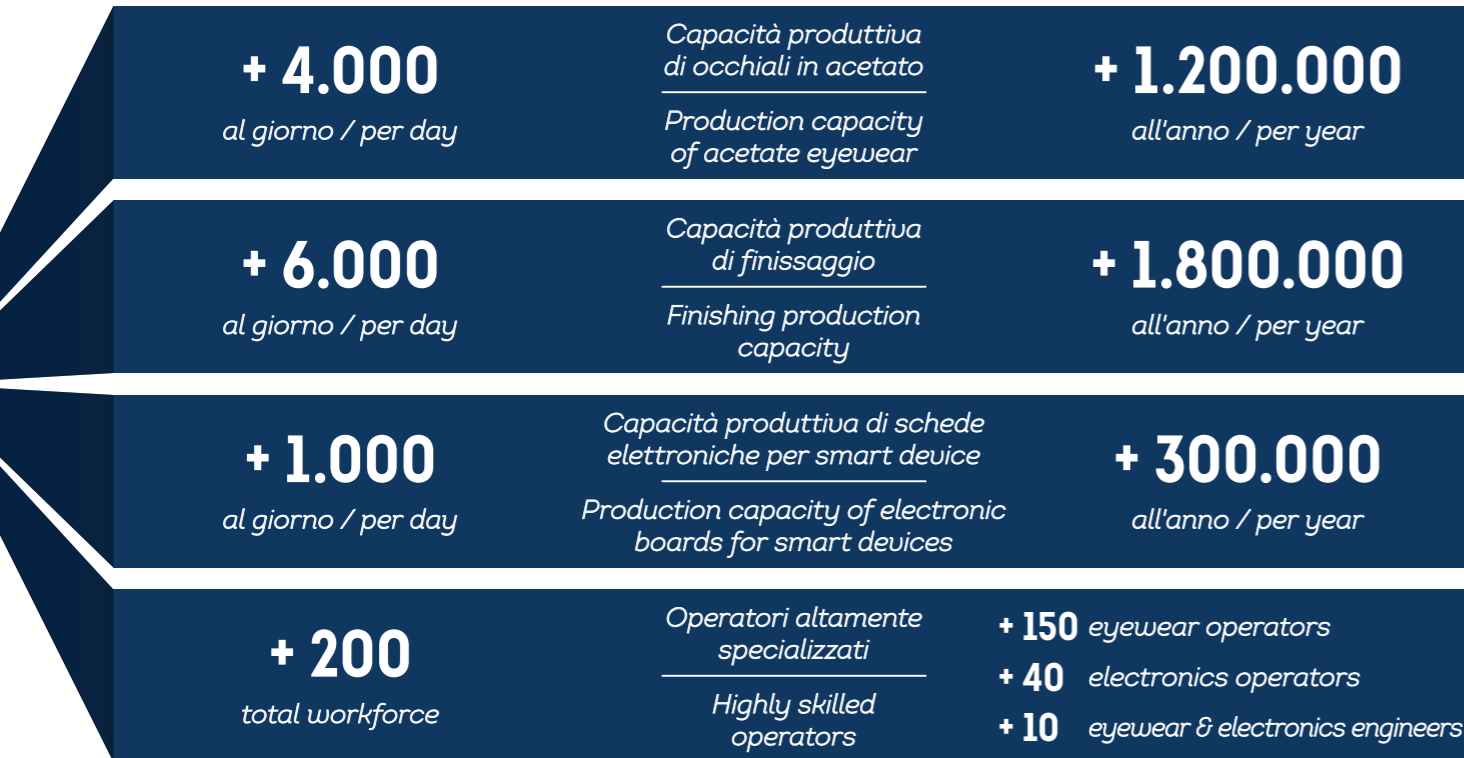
+ 4.000
al giorno / per day

Capacità produttiva di occhiali in acetato

Production capacity of acetate eyewear

+ 1.200.000
all'anno / per year

+ 6.000
al giorno / per day

Capacità produttiva di finissaggio

Finishing production capacity

+ 1.800.000
all'anno / per year

+ 1.000
al giorno / per day

Capacità produttiva di schede elettroniche per smart device

Production capacity of electronic boards for smart devices

+ 300.000
all'anno / per year

+ 200
total workforce

Operatori altamente specializzati

Highly skilled operators

+ 150 eyewear operators
+ 40 electronics operators
+ 10 eyewear & electronics engineers